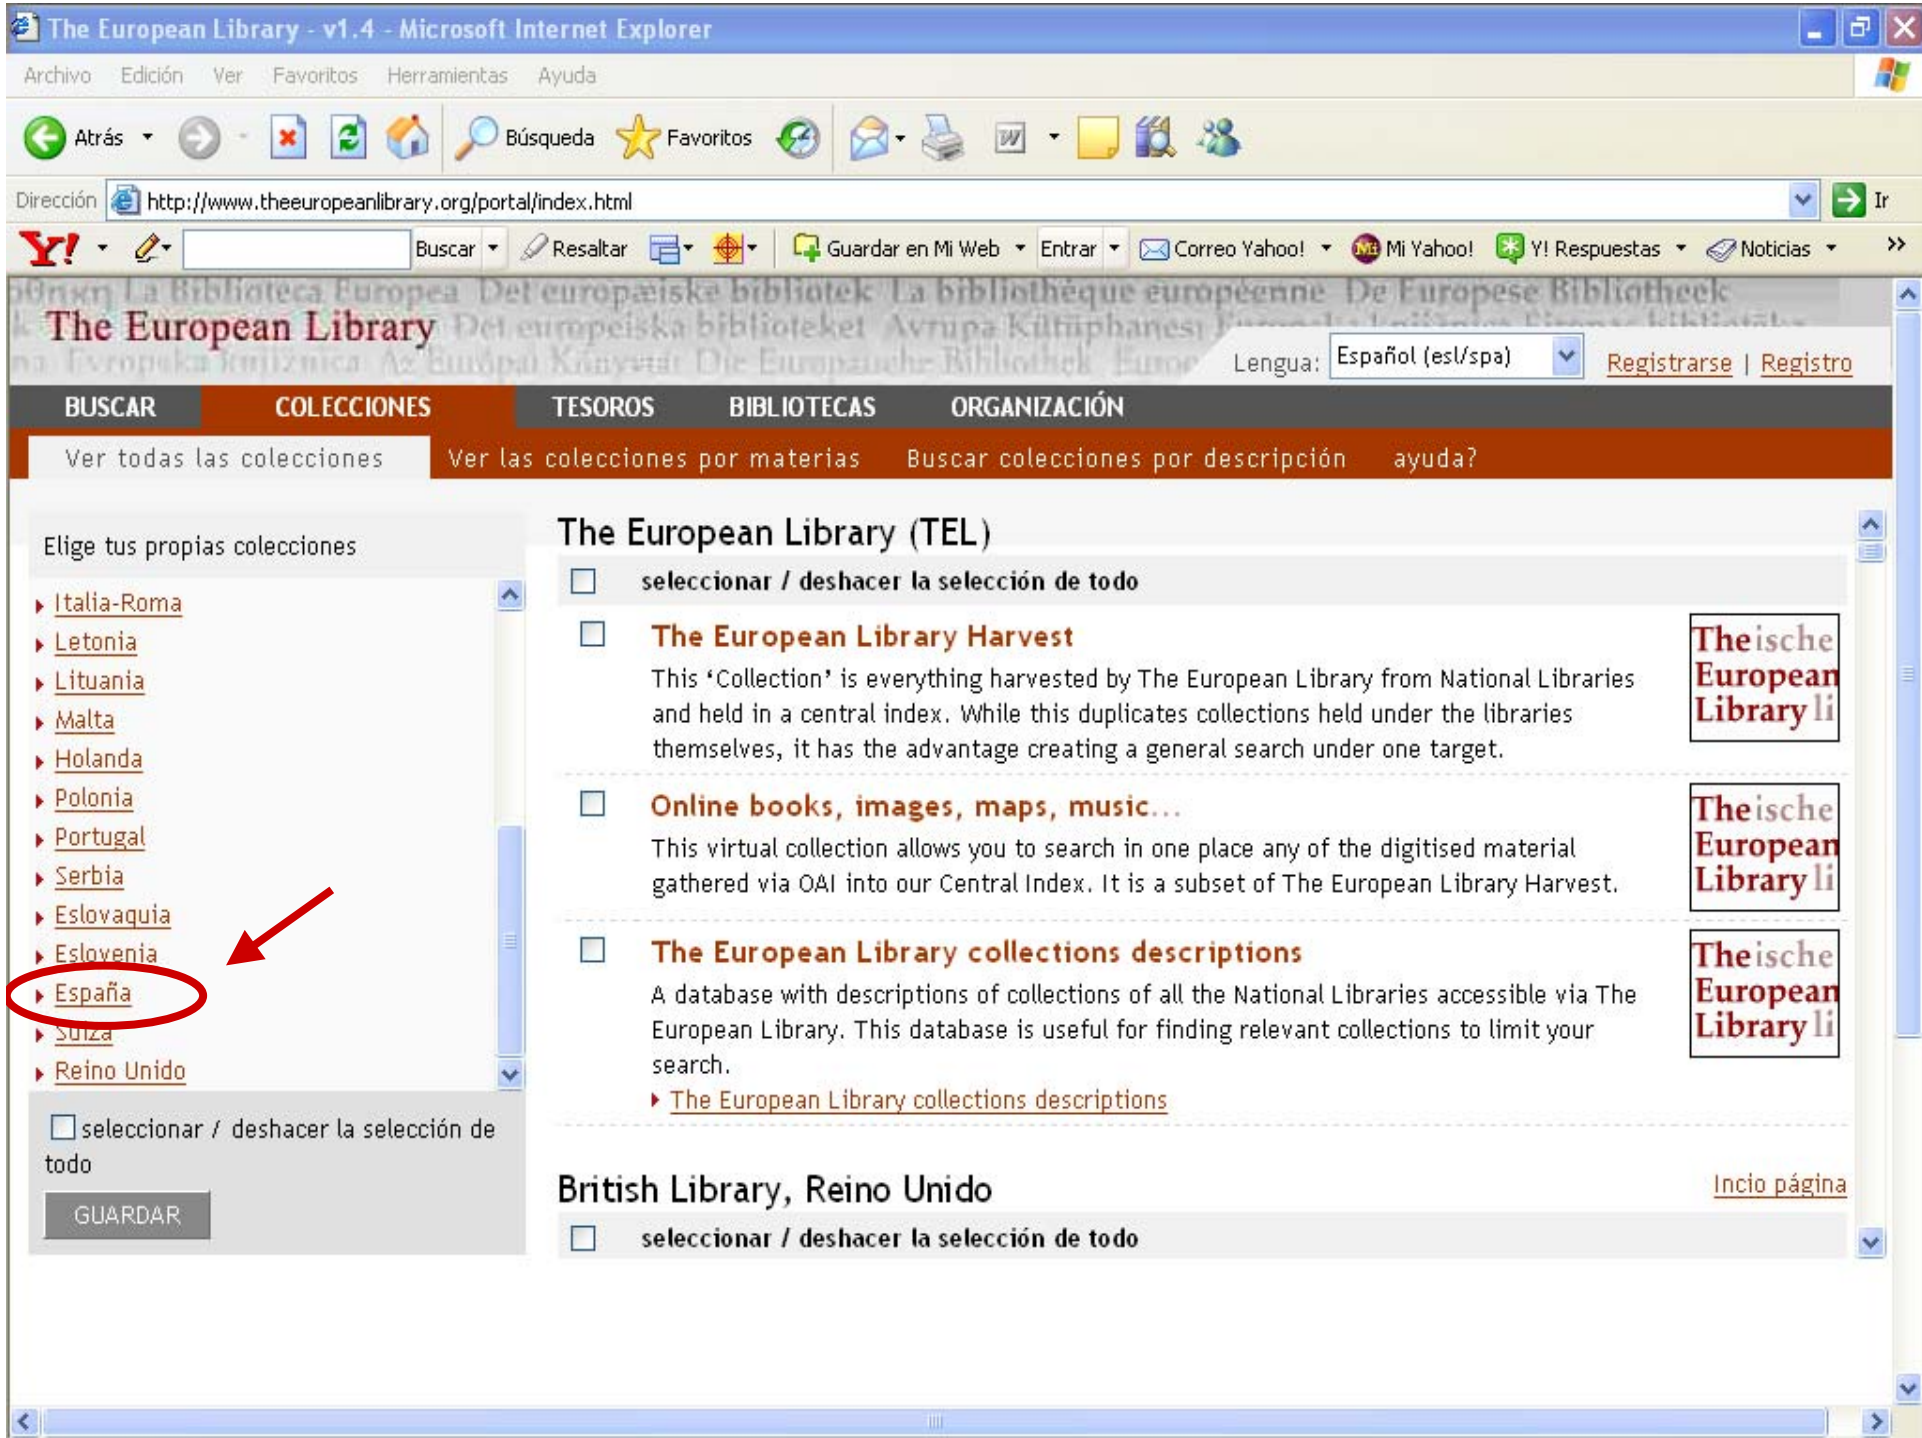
The European Library - v1.4 - Microsoft Internet Explorer

Archivo Edición Ver Favoritos Herramientas Ayuda

Atrás Búsqueda Favoritos

Dirección http://www.theeuropeanlibrary.org/portal/index.html Ir

Y! Buscar Resaltar Guardar en Mi Web Entrar Correo Yahoo! Mi Yahoo! Y! Respuestas Noticias

La Biblioteca Europea Det europæiske bibliotek La bibliothèque européenne De Europese Bibliotheek
The European Library Det europeiska biblioteket Avrupa Kütüphanesi
Evropska knjižnica Az Európai Könyvtár Die Europäische Bibliothek

Lengua: Español (esl/spa) Registrarse | Registro

BUSCAR COLECCIONES TESOROS BIBLIOTECAS ORGANIZACIÓN

Ver todas las colecciones Ver las colecciones por materias Buscar colecciones por descripción ayuda?

Elige tus propias colecciones

Italia-Roma
Letonia
Lituania
Malta
Holanda
Polonia
Portugal
Serbia
Eslovaquia
Eslovenia
España
Suiza
Reino Unido

seleccionar / deshacer la selección de todo

GUARDAR

The European Library (TEL)

seleccionar / deshacer la selección de todo

The European Library Harvest
This 'Collection' is everything harvested by The European Library from National Libraries and held in a central index. While this duplicates collections held under the libraries themselves, it has the advantage creating a general search under one target.

Online books, images, maps, music...
This virtual collection allows you to search in one place any of the digitised material gathered via OAI into our Central Index. It is a subset of The European Library Harvest.

The European Library collections descriptions
A database with descriptions of collections of all the National Libraries accessible via The European Library. This database is useful for finding relevant collections to limit your search.
The European Library collections descriptions

British Library, Reino Unido
Incio página

seleccionar / deshacer la selección de todo